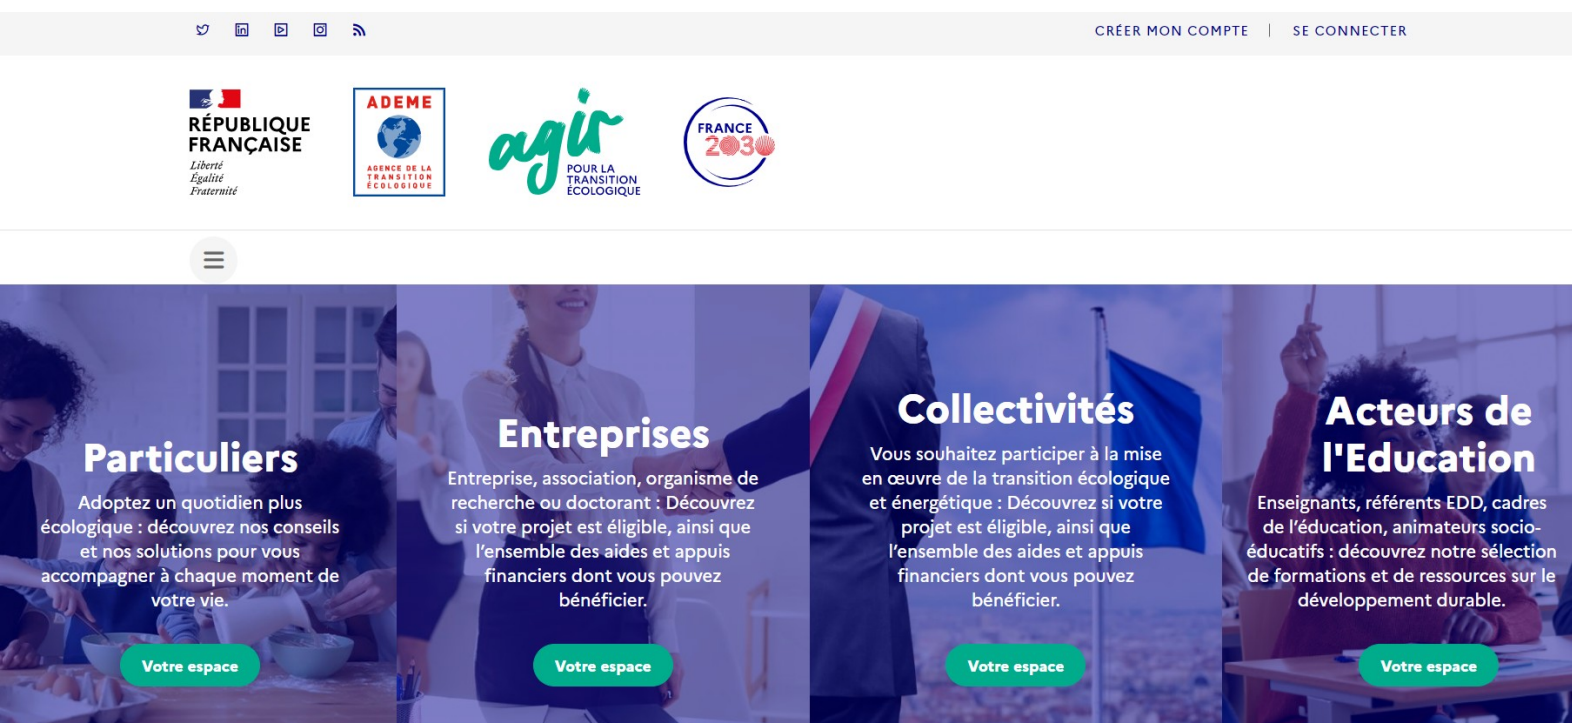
CRÉER MON COMPTE | SE CONNECTER

RÉPUBLIQUE FRANÇAISE
Liberté
Égalité
Fraternité

ADEME
AGENCE DE LA TRANSITION ÉCOLOGIQUE

agir
POUR LA TRANSITION ÉCOLOGIQUE

FRANCE 2030

Particuliers
Adoptez un quotidien plus écologique : découvrez nos conseils et nos solutions pour vous accompagner à chaque moment de votre vie.
Votre espace

Entreprises
Entreprise, association, organisme de recherche ou doctorant : Découvrez si votre projet est éligible, ainsi que l'ensemble des aides et appuis financiers dont vous pouvez bénéficier.
Votre espace

Collectivités
Vous souhaitez participer à la mise en œuvre de la transition écologique et énergétique : Découvrez si votre projet est éligible, ainsi que l'ensemble des aides et appuis financiers dont vous pouvez bénéficier.
Votre espace

Acteurs de l'Education
Enseignants, référents EDD, cadres de l'éducation, animateurs socio-éducatifs : découvrez notre sélection de formations et de ressources sur le développement durable.
Votre espace